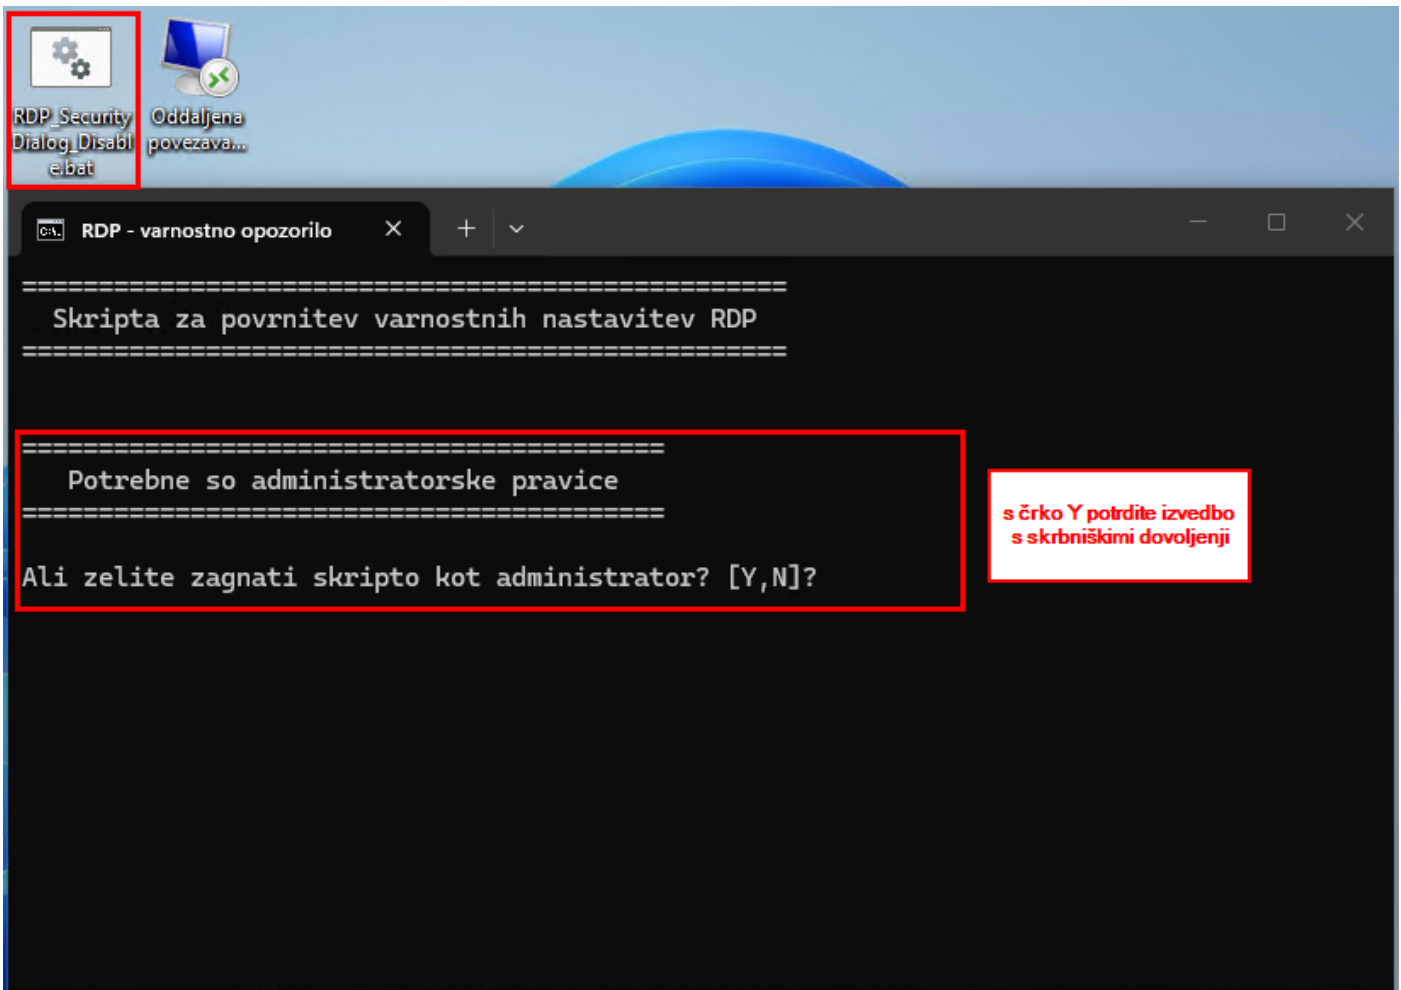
RDP_Security Dialog_Disable.bat

Oddaljena povezava...

RDP - varnostno opozorilo

==================================================
Skripta za povrnitev varnostnih nastavitev RDP
==================================================

==========================================
Potrebne so administratorske pravice
==========================================

Ali zelite zagnati skripto kot administrator? [Y,N]?

s črko Y potrdite izvedbo s skrbniškimi dovoljenji